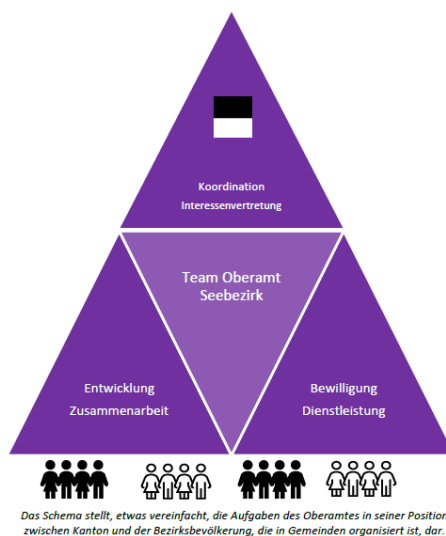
Koordination
Interessenvertretung

Team Oberamt
Seebezirk

Entwicklung
Zusammenarbeit

Bewilligung
Dienstleistung

Das Schema stellt, etwas vereinfacht, die Aufgaben des Oberamtes in seiner Position zwischen Kanton und der Bezirksbevölkerung, die in Gemeinden organisiert ist, dar.